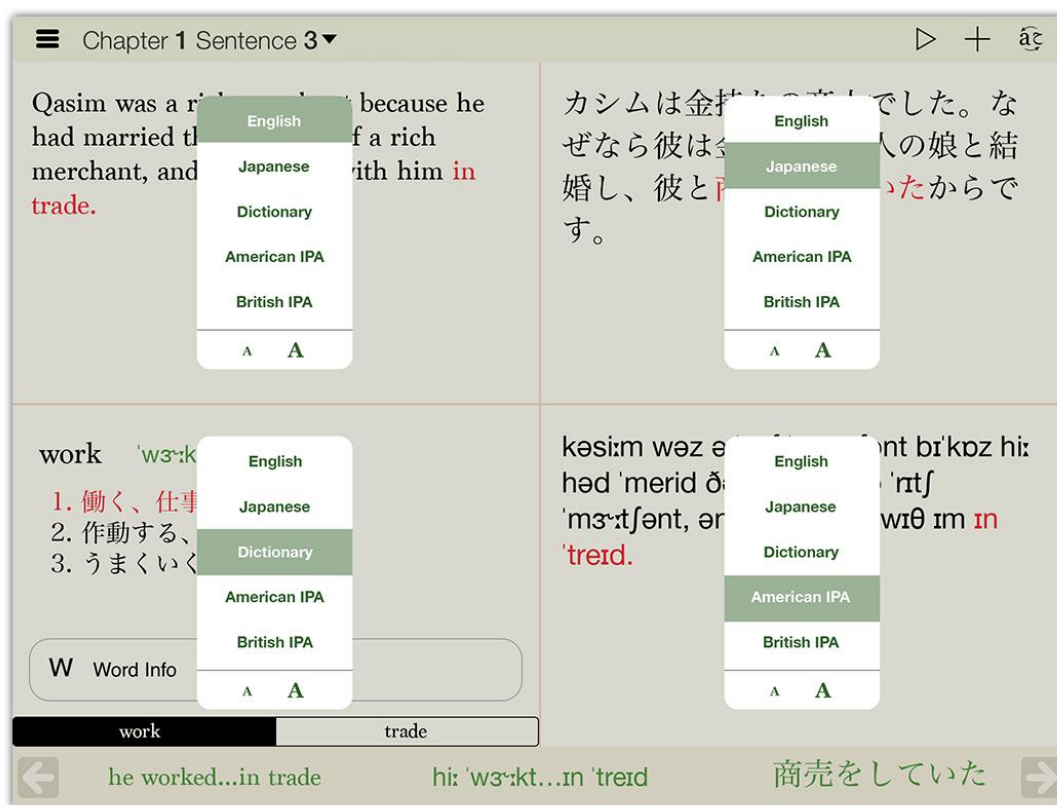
Chapter 1 Sentence 3▾

Qasim was a ri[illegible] because he had married th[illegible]f a rich merchant, and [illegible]vith him in trade.

English
Japanese
Dictionary
American IPA
British IPA
A A

カシムは金持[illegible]でした。なぜなら彼は金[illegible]人の娘と結婚し、彼と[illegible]いたからです。

English
Japanese
Dictionary
American IPA
British IPA
A A

work ˈwɜ˞ːk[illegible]

1. 働く、仕事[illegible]
2. 作動する、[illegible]
3. うまくいく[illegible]

English
Japanese
Dictionary
American IPA
British IPA
A A

W Word Info

kəsiːm wəz ə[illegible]ɪnt bɪˈkɒz hiː həd ˈmerid ð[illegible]ˈrɪtʃ ˈmɜ˞ːtʃənt, ən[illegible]wɪθ ɪm ɪn ˈtreɪd.

English
Japanese
Dictionary
American IPA
British IPA
A A

work trade

he worked...in trade hiː ˈwɜ˞ːkt...ɪn ˈtreɪd 商売をしていた